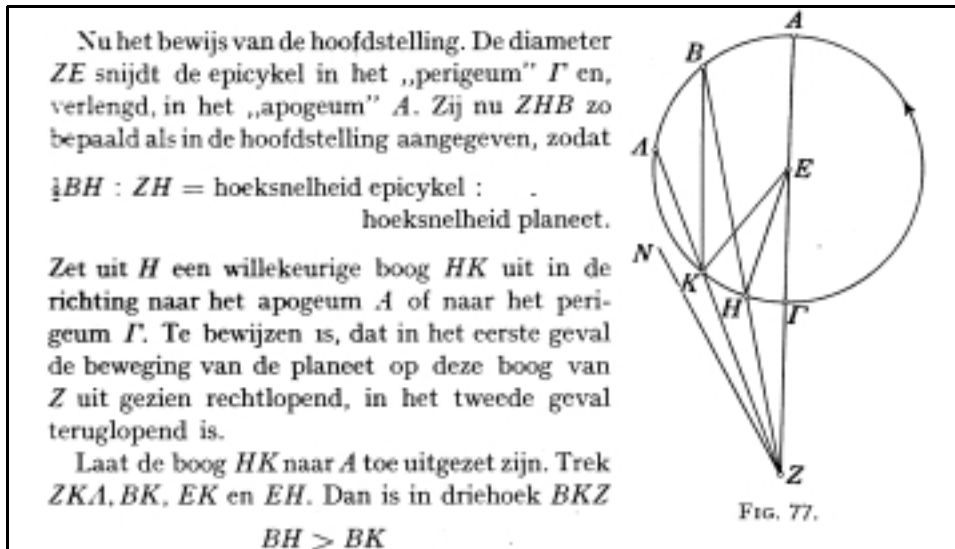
Nu het bewijs van de hoofdstelling. De diameter $ZE$ snijdt de epicykel in het ,,perigeum'' $\Gamma$ en, verlengd, in het ,,apogeum'' $A$. Zij nu $ZHB$ zo bepaald als in de hoofdstelling aangegeven, zodat

$\frac{1}{2}BH : ZH =$ hoeksnelheid epicykel : hoeksnelheid planeet.

Zet uit $H$ een willekeurige boog $HK$ uit in de richting naar het apogeum $A$ of naar het perigeum $\Gamma$. Te bewijzen is, dat in het eerste geval de beweging van de planeet op deze boog van $Z$ uit gezien rechtlopend, in het tweede geval teruglopend is.

Laat de boog $HK$ naar $A$ toe uitgezet zijn. Trek $ZK\Lambda$, $BK$, $EK$ en $EH$. Dan is in driehoek $BKZ$

$BH > BK$

A
B
Λ
E
N
K
H
Γ
Z
Fig. 77.